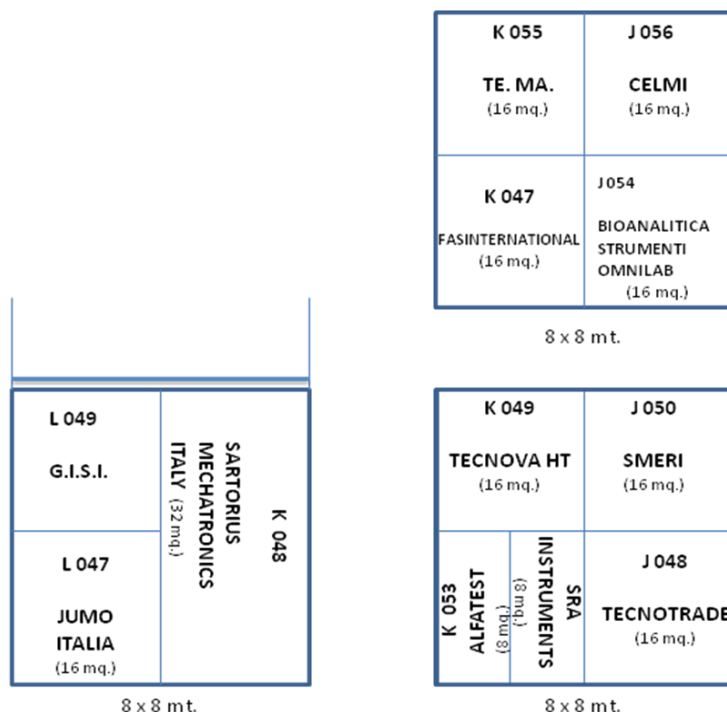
K 055
TE. MA.
(16 mq.)

J 056
CELMI
(16 mq.)

K 047
FASINTERNATIONAL
(16 mq.)

J 054
BIOANALITICA STRUMENTI OMNILAB
(16 mq.)

8 x 8 mt.

L 049
G.I.S.I.

L 047
JUMO ITALIA
(16 mq.)

K 048
SARTORIUS MECHATRONICS ITALY (32 mq.)

8 x 8 mt.

K 049
TECNOVA HT
(16 mq.)

J 050
SMERI
(16 mq.)

K 053
ALFATEST
(8 mq.)

SRA INSTRUMENTS
(8 mq.)

J 048
TECNOTRADE
(16 mq.)

8 x 8 mt.